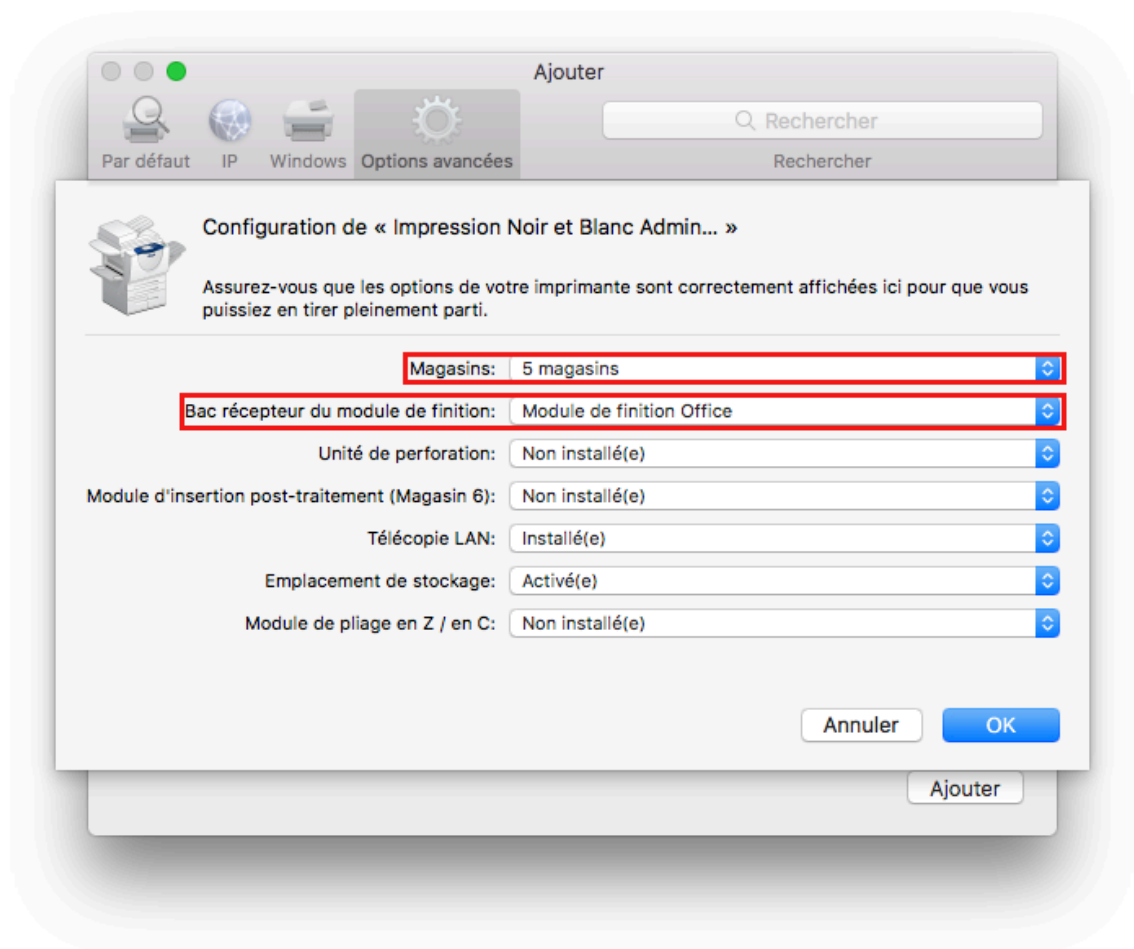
Ajouter

Par défaut IP Windows Options avancées

Rechercher

Rechercher

Configuration de « Impression Noir et Blanc Admin... »

Assurez-vous que les options de votre imprimante sont correctement affichées ici pour que vous puissiez en tirer pleinement parti.

Magasins: 5 magasins

Bac récepteur du module de finition: Module de finition Office

Unité de perforation: Non installé(e)

Module d'insertion post-traitement (Magasin 6): Non installé(e)

Télécopie LAN: Installé(e)

Emplacement de stockage: Activé(e)

Module de pliage en Z / en C: Non installé(e)

Annuler OK

Ajouter